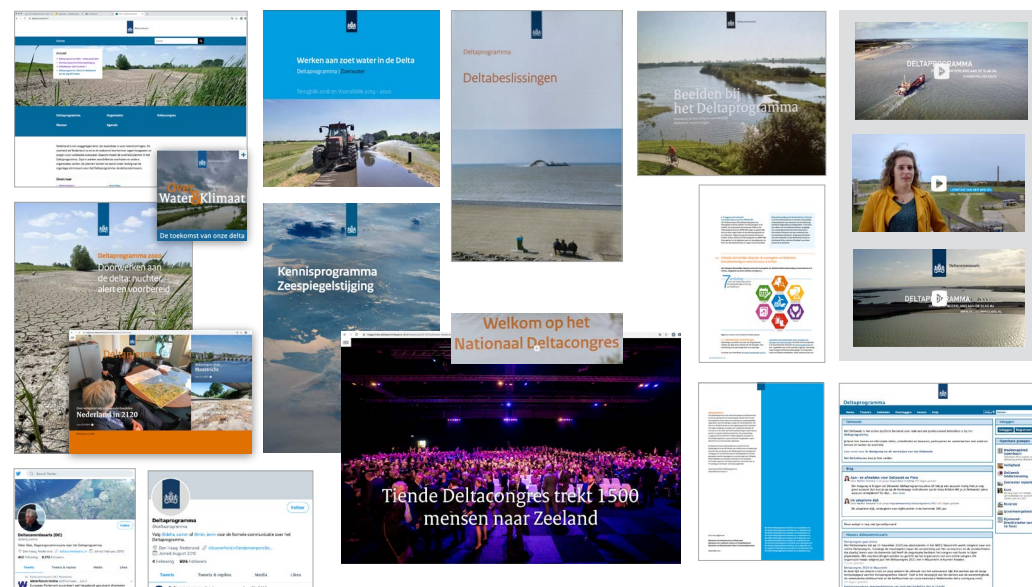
Werken aan zoet water in de Delta

Deltaprogramma | Zoetwater

Deltaprogramma

Deltabeslissingen

Beelden bij het Deltaprogramma

DELTAPROGRAMMA

Over Water & Klimaat

De toekomst van onze delta

Deltaprogramma 2020

Doorwerken aan de delta: nuchter, alert en voorbereid

Kennisprogramma Zeespiegelstijging

Welkom op het Nationaal Deltacongres

Nederland in 2120

Maastricht

Tiende Deltacongres trekt 1500 mensen naar Zeeland

Deltacommissaris (DC)

Follow

Deltaprogramma

Follow

Den Haag, Nederland

Tweets

Tweets & replies

Media

Likes

Deltaprogramma

Deltacommissaris

DELTAPROGRAMMA